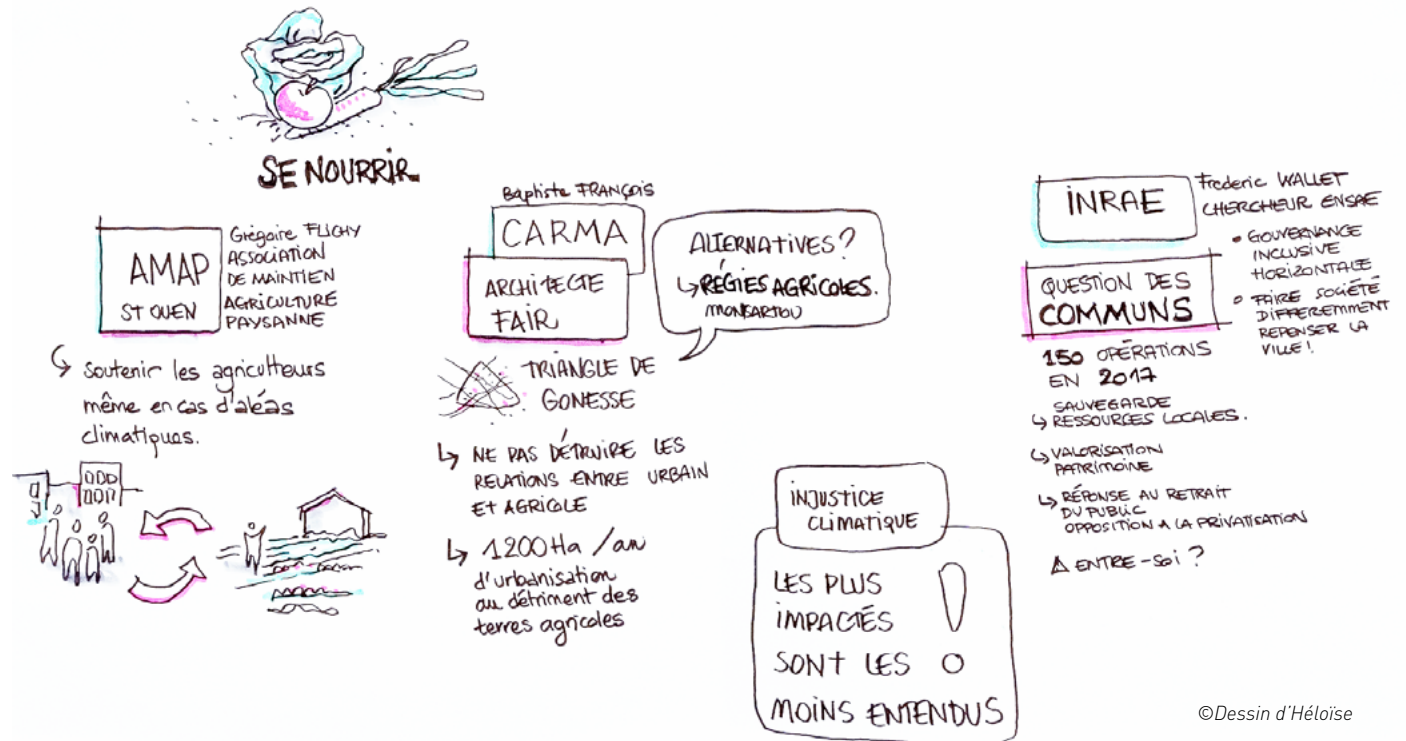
SE NOURRIR

AMAP
ST OUEN

Grégoire FLICHY
ASSOCIATION
DE MAINTIEN
AGRICULTURE
PAYSANNE

↳ soutenir les agriculteurs même en cas d'aléas climatiques.

Baptiste FRANÇOIS

CARMA

ARCHITECTE
FAIR

ALTERNATIVES?
↳ RÉGIES AGRICOLES.
MONSARTOU

TRIANGLE DE
GONESSE

↳ NE PAS DÉTRUIRE LES RELATIONS ENTRE URBAIN ET AGRICOLE

↳ 1200 Ha /an
d'urbanisation au détriment des terres agricoles

INJUSTICE
CLIMATIQUE

LES PLUS IMPACTÉS SONT LES MOINS ENTENDUS

INRAE

Frederic WALLET
CHERCHEUR ENSAE

QUESTION DES
COMMUNS

• GOUVERNANCE INCLUSIVE HORIZONTALE
• FAIRE SOCIÉTÉ DIFFÉREMMENT REPENSER LA VILLE!

150 OPÉRATIONS
EN 2017

SAUVEGARDE
↳ RESSOURCES LOCALES.

↳ VALORISATION PATRIMOINE

↳ RÉPONSE AU RETRAIT DU PUBLIC
OPPOSITION A LA PRIVATISATION

⚠ ENTRE-SOI ?

©Dessin d'Héloïse